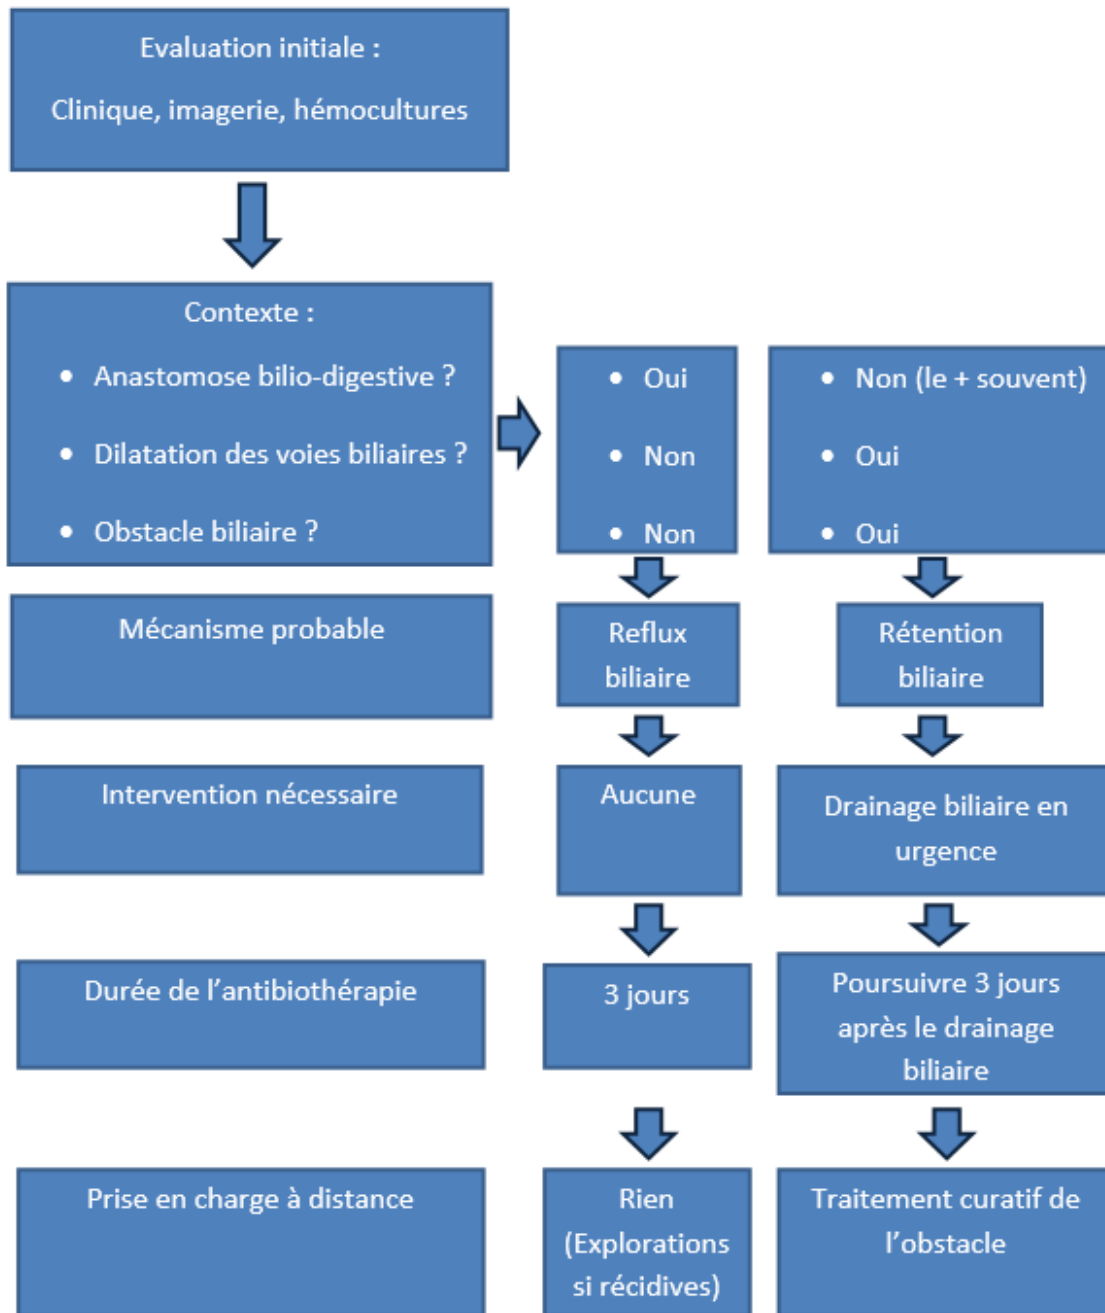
Evaluation initiale :

Clinique, imagerie, hémocultures

Contexte :

- Anastomose bilio-digestive ?
- Dilatation des voies biliaires ?
- Obstacle biliaire ?

- Oui
- Non
- Non

- Non (le + souvent)
- Oui
- Oui

Mécanisme probable

Reflux biliaire

Rétention biliaire

Intervention nécessaire

Aucune

Drainage biliaire en urgence

Durée de l'antibiothérapie

3 jours

Poursuivre 3 jours après le drainage biliaire

Prise en charge à distance

Rien (Explorations si récidives)

Traitement curatif de l'obstacle